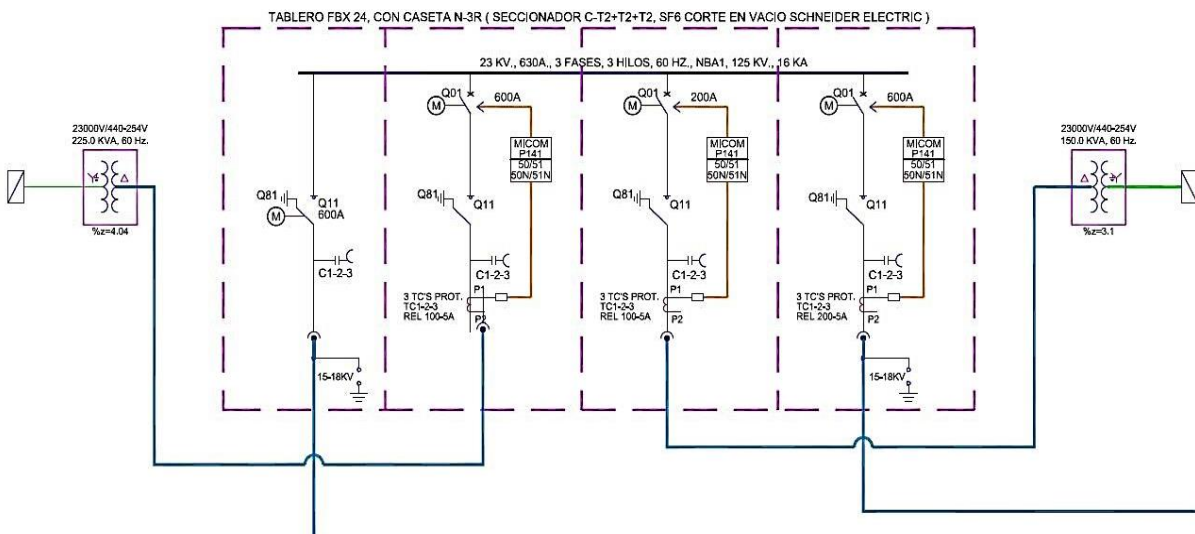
TABLERO FBX 24, CON CASETA N-3R ( SECCIONADOR C-T2+T2+T2, SF6 CORTE EN VACIO SCHNEIDER ELECTRIC )

23 KV., 630A., 3 FASES, 3 HILOS, 60 HZ., NBA1, 125 KV., 16 KA

23000V/440-254V
225.0 KVA, 60 Hz.
%z=4.04

Q81
Q11
M
600A
C1-2-3
15-18KV

M
Q01
600A
MICOM
P141
50/51
50N/51N
Q81
Q11
C1-2-3
3 TC'S PROT.
TC1-2-3
REL 100-5A
P1
P2

M
Q01
200A
MICOM
P141
50/51
50N/51N
Q81
Q11
C1-2-3
3 TC'S PROT.
TC1-2-3
REL 100-5A
P1
P2

M
Q01
600A
MICOM
P141
50/51
50N/51N
Q81
Q11
C1-2-3
3 TC'S PROT.
TC1-2-3
REL 200-5A
P1
P2
15-18KV

23000V/440-254V
150.0 KVA, 60 Hz.
%z=3.1